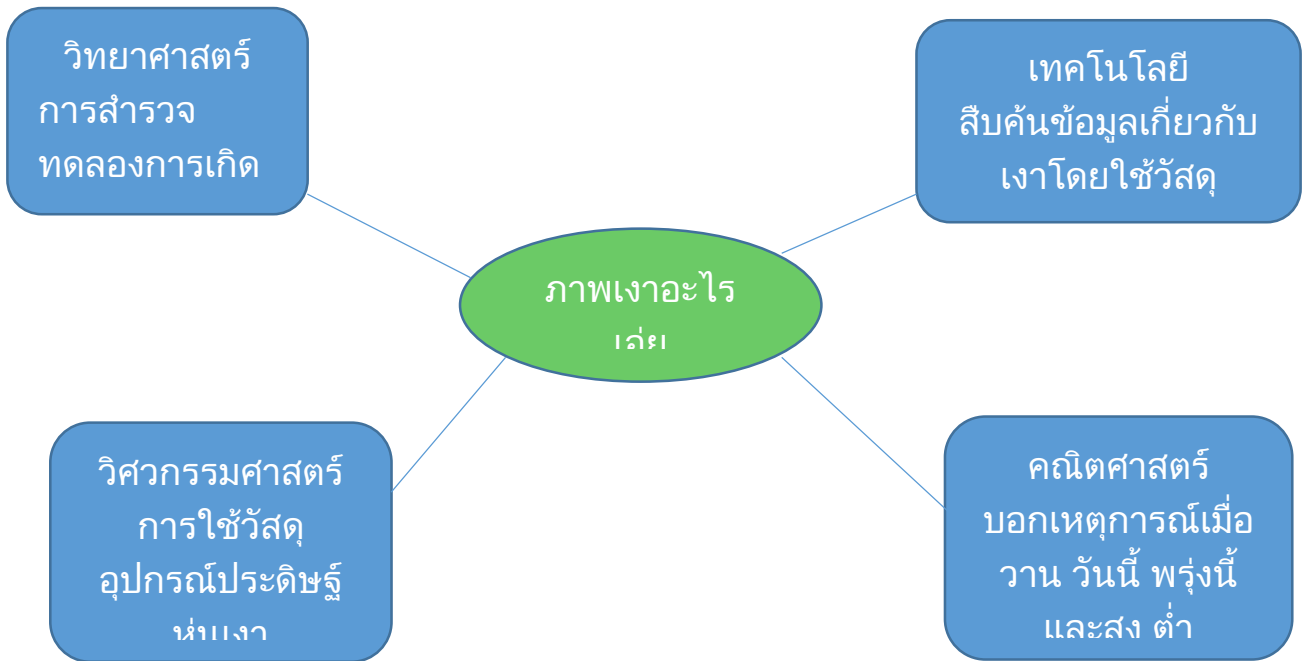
วิทยาศาสตร์
การสำรวจ
ทดลองการเกิด

เทคโนโลยี
สืบค้นข้อมูลเกี่ยวกับ
เงาโดยใช้วัสดุ

ภาพเงาอะไร
เล่น

วิศวกรรมศาสตร์
การใช้วัสดุ
อุปกรณ์ประดิษฐ์
หุ่นเงา

คณิตศาสตร์
บอกเหตุการณ์เมื่อ
วาน วันนี้ พรุ่งนี้
และสูง ต่ำ